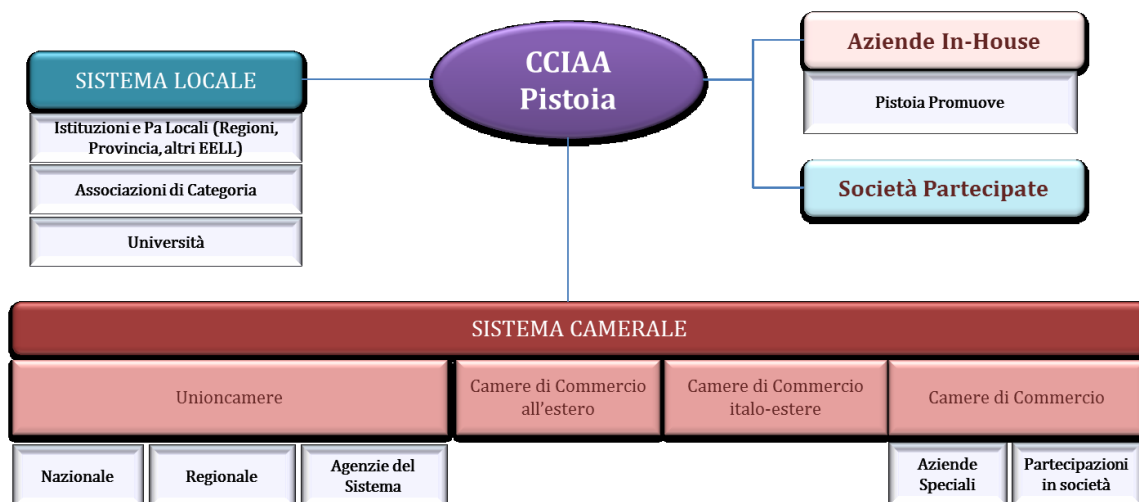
SISTEMA LOCALE

Istituzioni e Pa Locali (Regioni, Provincia, altri EELL)

Associazioni di Categoria

Università

CCIAA Pistoia

Aziende In-House

Pistoia Promuove

Società Partecipate

SISTEMA CAMERALE

Unioncamere

Camere di Commercio all'estero

Camere di Commercio italo-estere

Camere di Commercio

Nazionale

Regionale

Agenzie del Sistema

Aziende Speciali

Partecipazioni in società